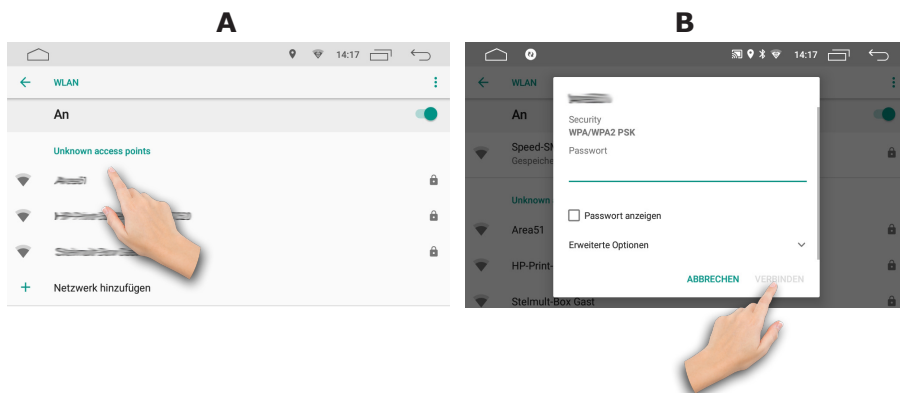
A

14:17

WLAN

An

Unknown access points

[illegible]

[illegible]

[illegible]

Netzwerk hinzufügen

B

14:17

WLAN

An

Speed-S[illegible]
Gespeiche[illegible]

Unknown

Area51

HP-Print-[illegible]

Stelmult-Box Gast

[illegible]

Security
WPA/WPA2 PSK

Passwort

Passwort anzeigen

Erweiterte Optionen

ABBRECHEN VERBINDEN